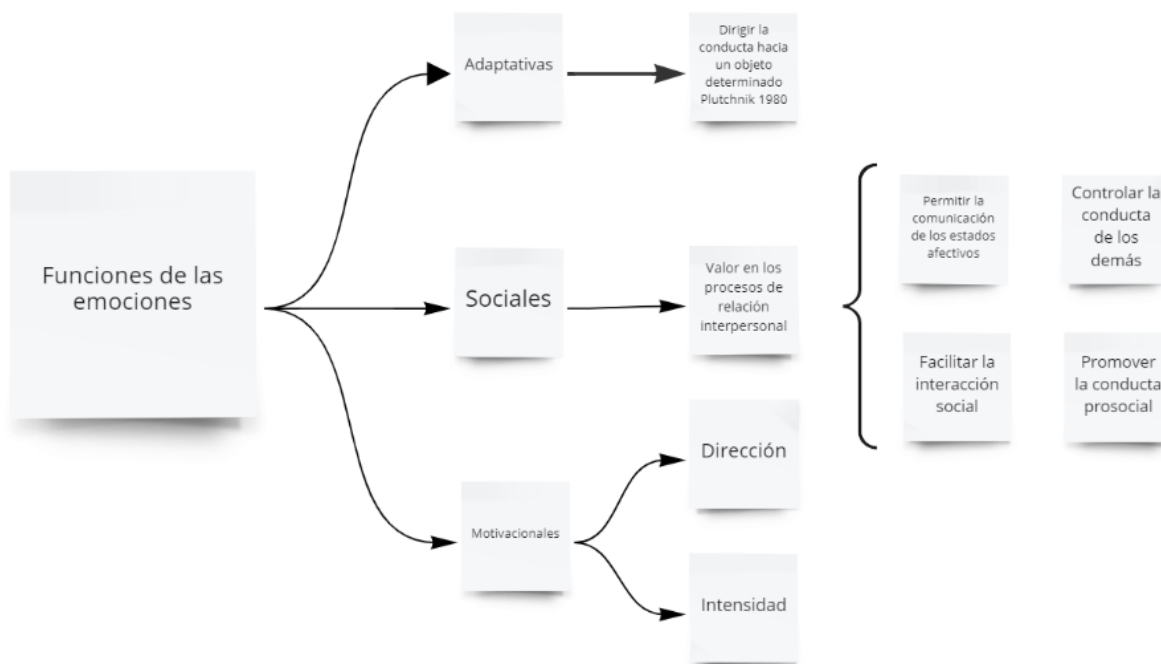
Funciones de las emociones

Adaptativas

Dirigir la conducta hacia un objeto determinado Plutchnik 1980

Sociales

Valor en los procesos de relación interpersonal

Permitir la comunicación de los estados afectivos

Controlar la conducta de los demás

Facilitar la interacción social

Promover la conducta prosocial

Motivacionales

Dirección

Intensidad